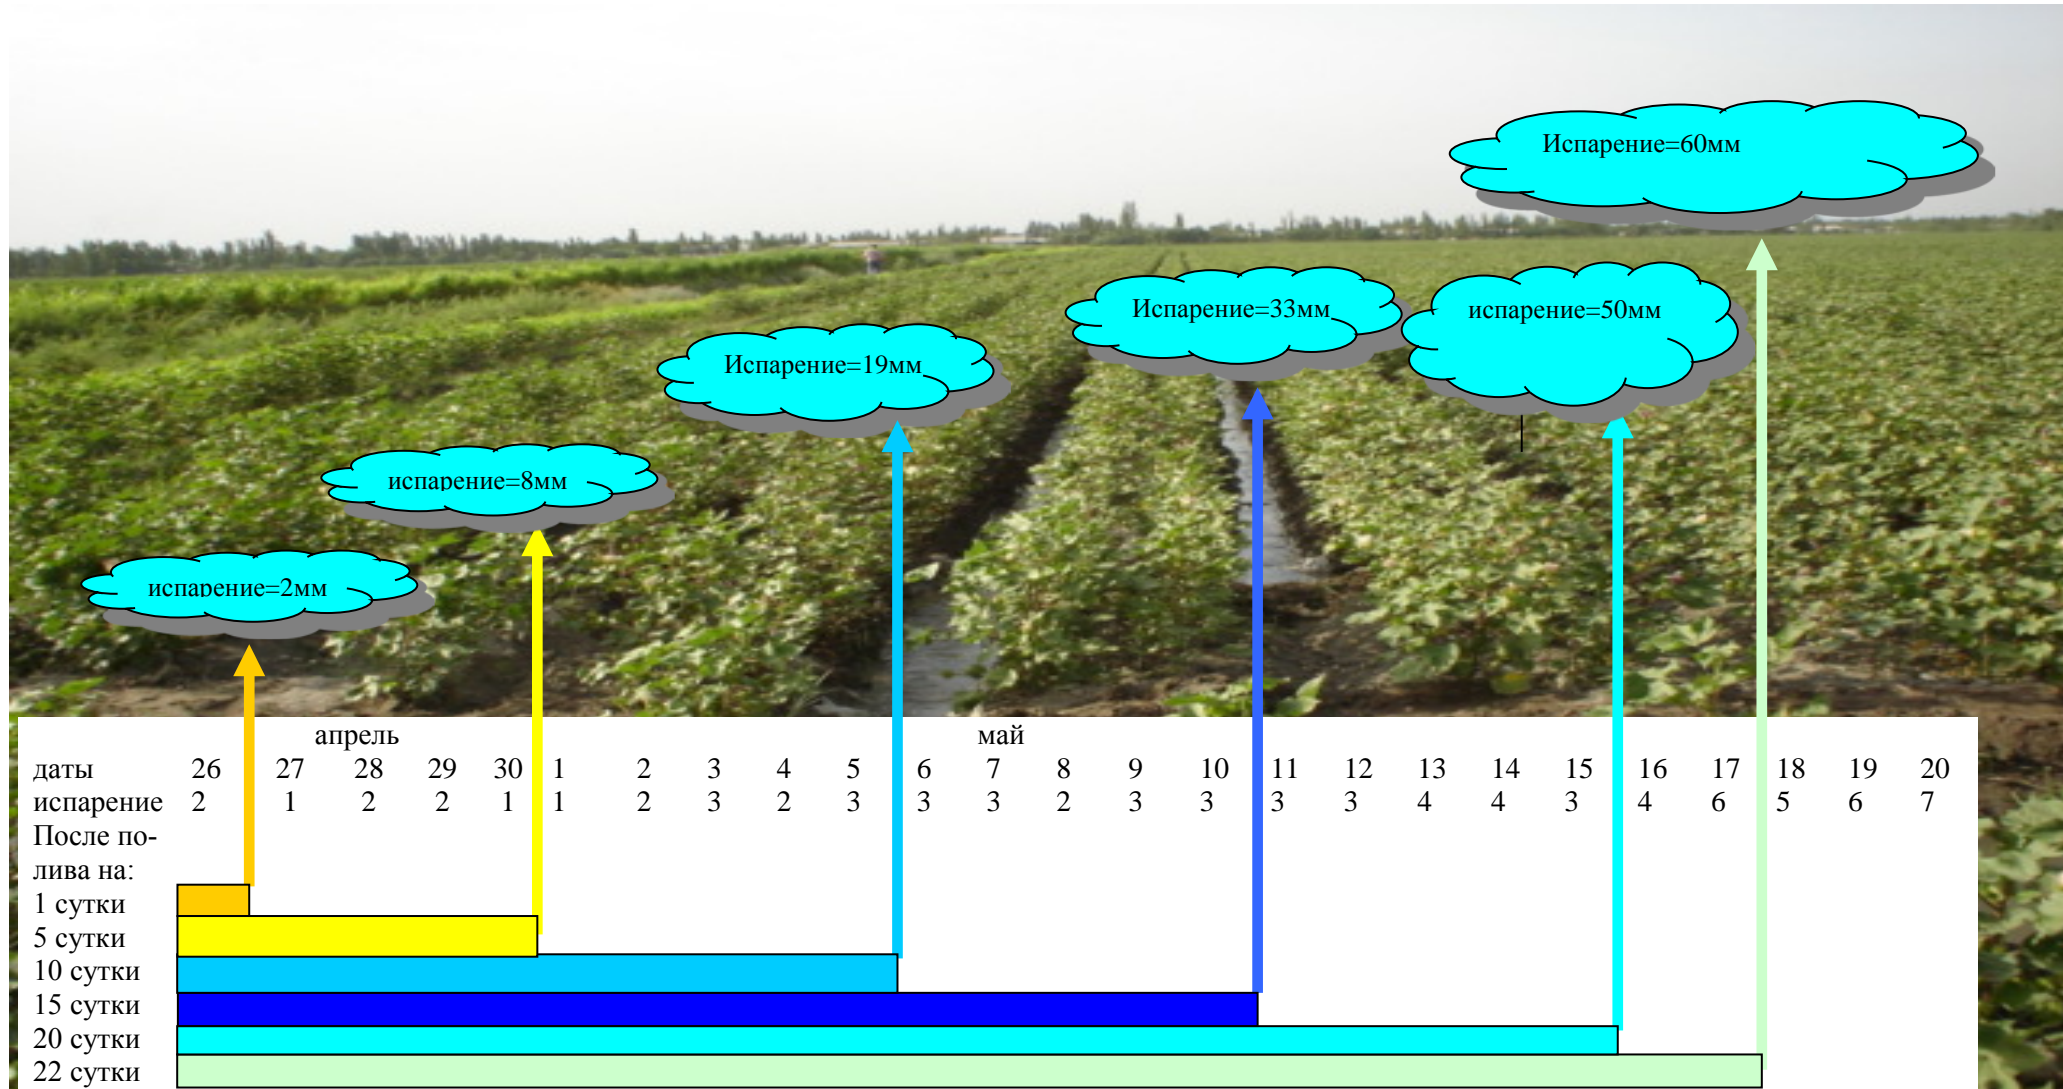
Испарение=60мм

Испарение=33мм

испарение=50мм

Испарение=19мм

испарение=8мм

испарение=2мм

| | апрель | | | | | май | | | | | | | | | | | | | | | | | | |
|---|---|---|---|---|---|---|---|---|---|---|---|---|---|---|---|---|---|---|---|---|---|---|---|---|
| даты | 26 | 27 | 28 | 29 | 30 | 1 | 2 | 3 | 4 | 5 | 6 | 7 | 8 | 9 | 10 | 11 | 12 | 13 | 14 | 15 | 16 | 17 | 18 | 19 | 20 |
| испарение | 2 | 1 | 2 | 2 | 1 | 1 | 2 | 3 | 2 | 3 | 3 | 3 | 2 | 3 | 3 | 3 | 3 | 4 | 4 | 3 | 4 | 6 | 5 | 6 | 7 |

После полива на:
1 сутки
5 сутки
10 сутки
15 сутки
20 сутки
22 сутки